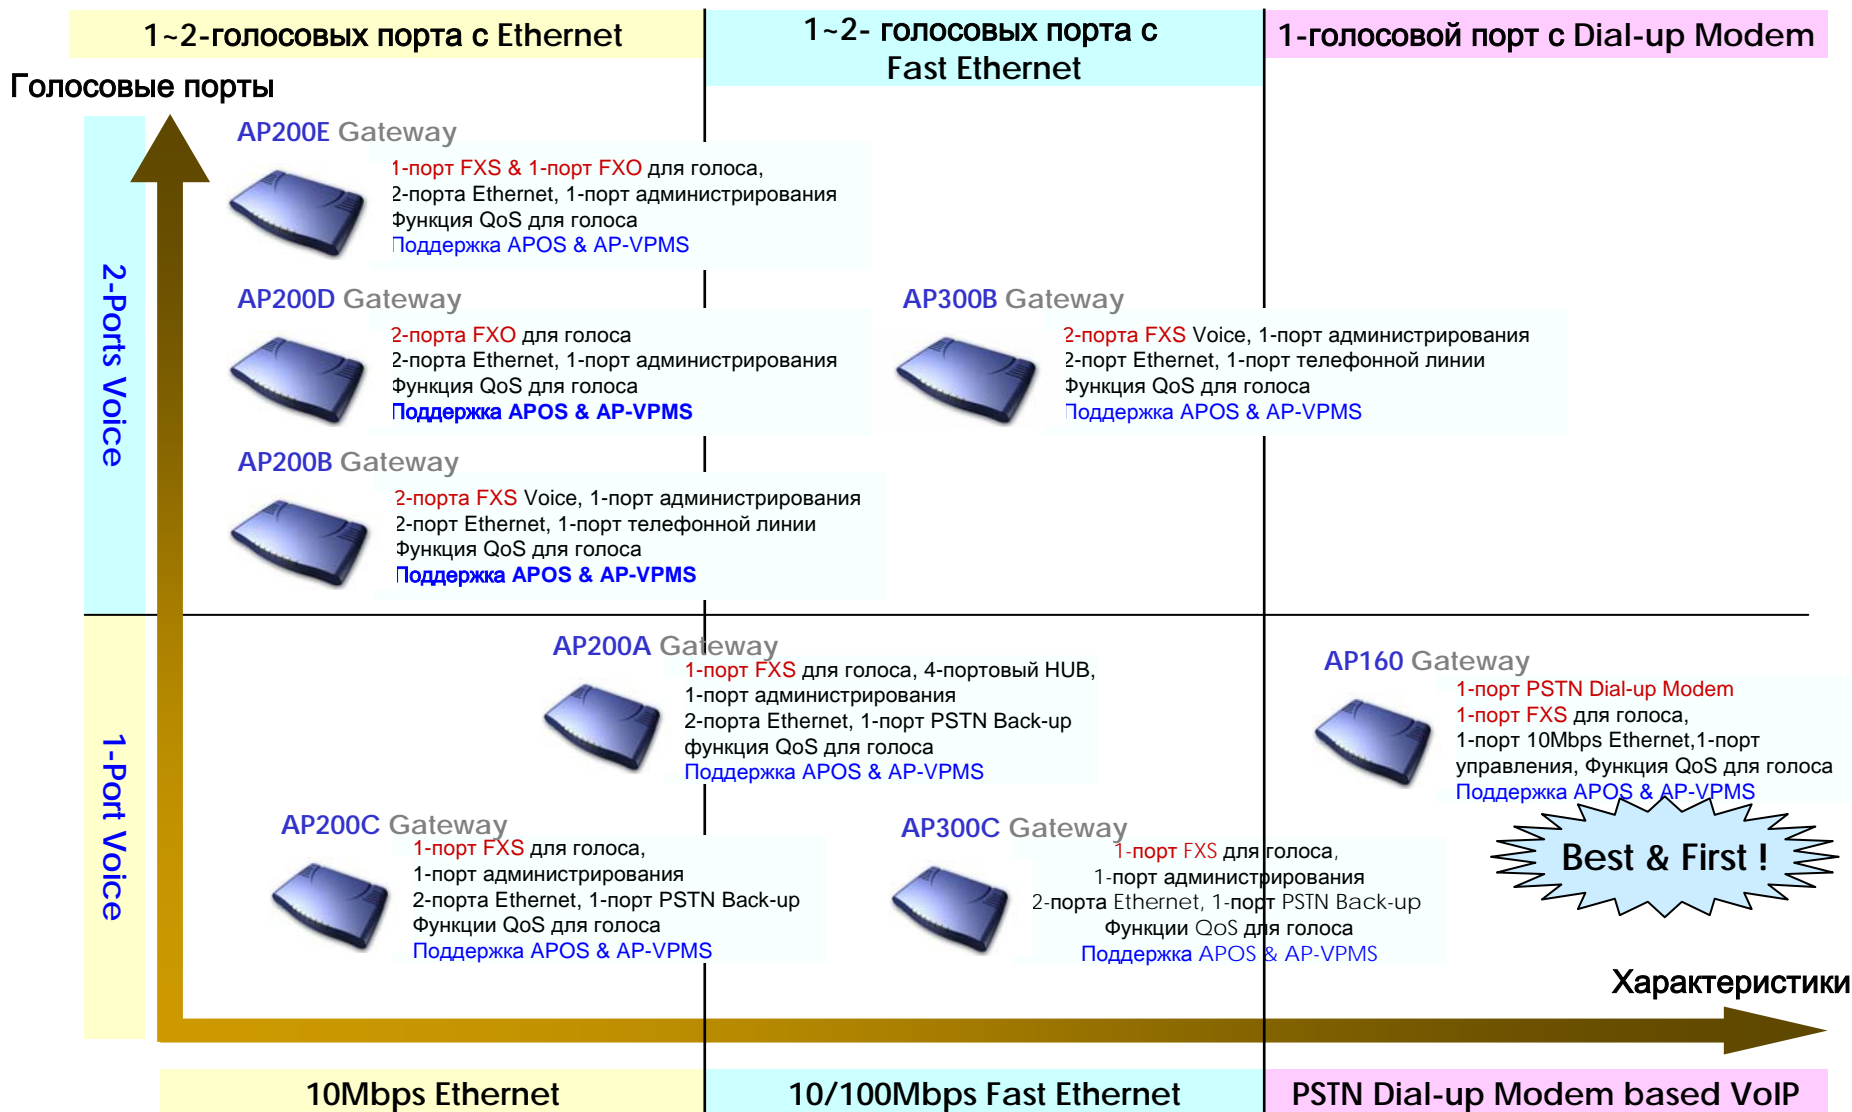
1~2-голосовых порта с Ethernet

1~2- голосовых порта с Fast Ethernet

1-голосовой порт с Dial-up Modem

Голосовые порты

2-Ports Voice

AP200E Gateway
1-порт FXS & 1-порт FXO для голоса,
2-порта Ethernet, 1-порт администрирования
Функция QoS для голоса
Поддержка APOS & AP-VPMS

AP200D Gateway
2-порта FXO для голоса
2-порта Ethernet, 1-порт администрирования
Функция QoS для голоса
Поддержка APOS & AP-VPMS

AP300B Gateway
2-порта FXS Voice, 1-порт администрирования
2-порт Ethernet, 1-порт телефонной линии
Функция QoS для голоса
Поддержка APOS & AP-VPMS

AP200B Gateway
2-порта FXS Voice, 1-порт администрирования
2-порт Ethernet, 1-порт телефонной линии
Функция QoS для голоса
Поддержка APOS & AP-VPMS

1-Port Voice

AP200A Gateway
1-порт FXS для голоса, 4-портовый HUB,
1-порт администрирования
2-порта Ethernet, 1-порт PSTN Back-up
функция QoS для голоса
Поддержка APOS & AP-VPMS

AP160 Gateway
1-порт PSTN Dial-up Modem
1-порт FXS для голоса,
1-порт 10Mbps Ethernet,1-порт управления, Функция QoS для голоса
Поддержка APOS & AP-VPMS

Best & First !

AP200C Gateway
1-порт FXS для голоса,
1-порт администрирования
2-порта Ethernet, 1-порт PSTN Back-up
Функции QoS для голоса
Поддержка APOS & AP-VPMS

AP300C Gateway
1-порт FXS для голоса,
1-порт администрирования
2-порта Ethernet, 1-порт PSTN Back-up
Функции QoS для голоса
Поддержка APOS & AP-VPMS

Характеристики

10Mbps Ethernet

10/100Mbps Fast Ethernet

PSTN Dial-up Modem based VoIP